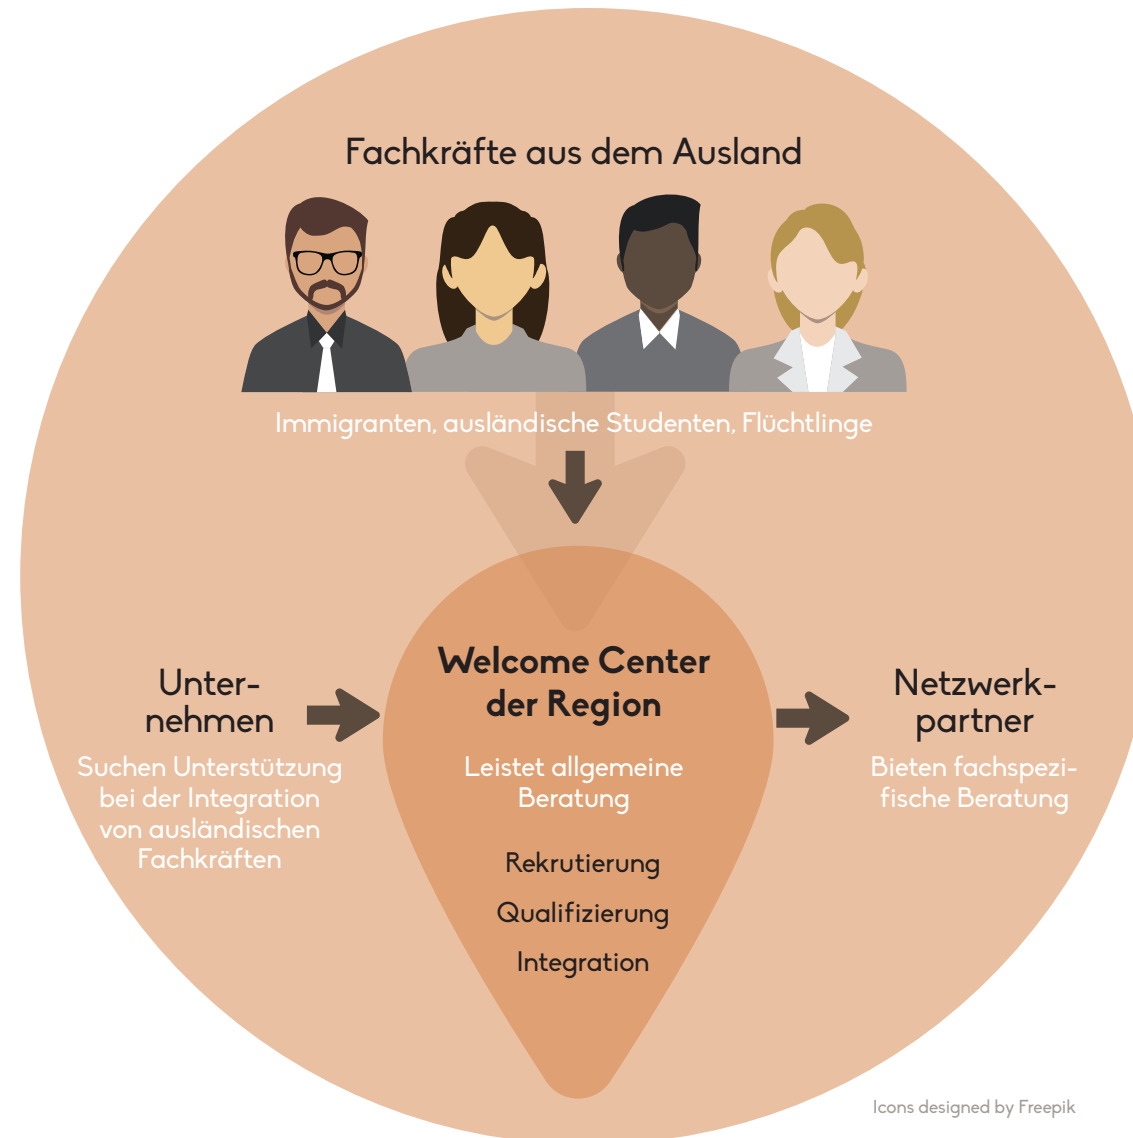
Fachkräfte aus dem Ausland

Immigranten, ausländische Studenten, Flüchtlinge

Unternehmen

Suchen Unterstützung bei der Integration von ausländischen Fachkräften

Welcome Center der Region

Leistet allgemeine Beratung

Rekrutierung

Qualifizierung

Integration

Netzwerkpartner

Bieten fachspezifische Beratung

Icons designed by Freepik